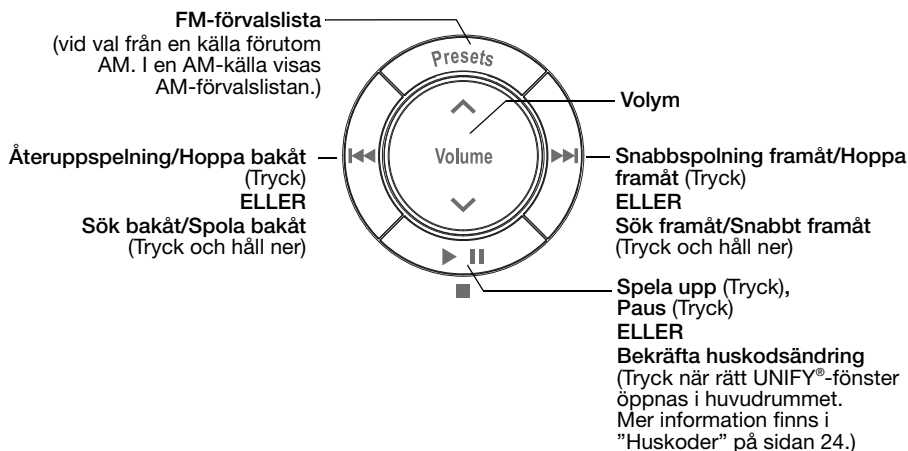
FM-förvalslista
(vid val från en källa förutom AM. I en AM-källa visas AM-förvalslistan.)

Presets

Volym

Volume

Återuppspelning/Hoppa bakåt (Tryck)
ELLER
Sök bakåt/Spola bakåt (Tryck och håll ner)

Snabbspolning framåt/Hoppa framåt (Tryck)
ELLER
Sök framåt/Snabbt framåt (Tryck och håll ner)

Spela upp (Tryck), Paus (Tryck)
ELLER
Bekräfta huskodsändring (Tryck när rätt UNIFY®-fönster öppnas i huvudrummet. Mer information finns i ”Huskoder” på sidan 24.)